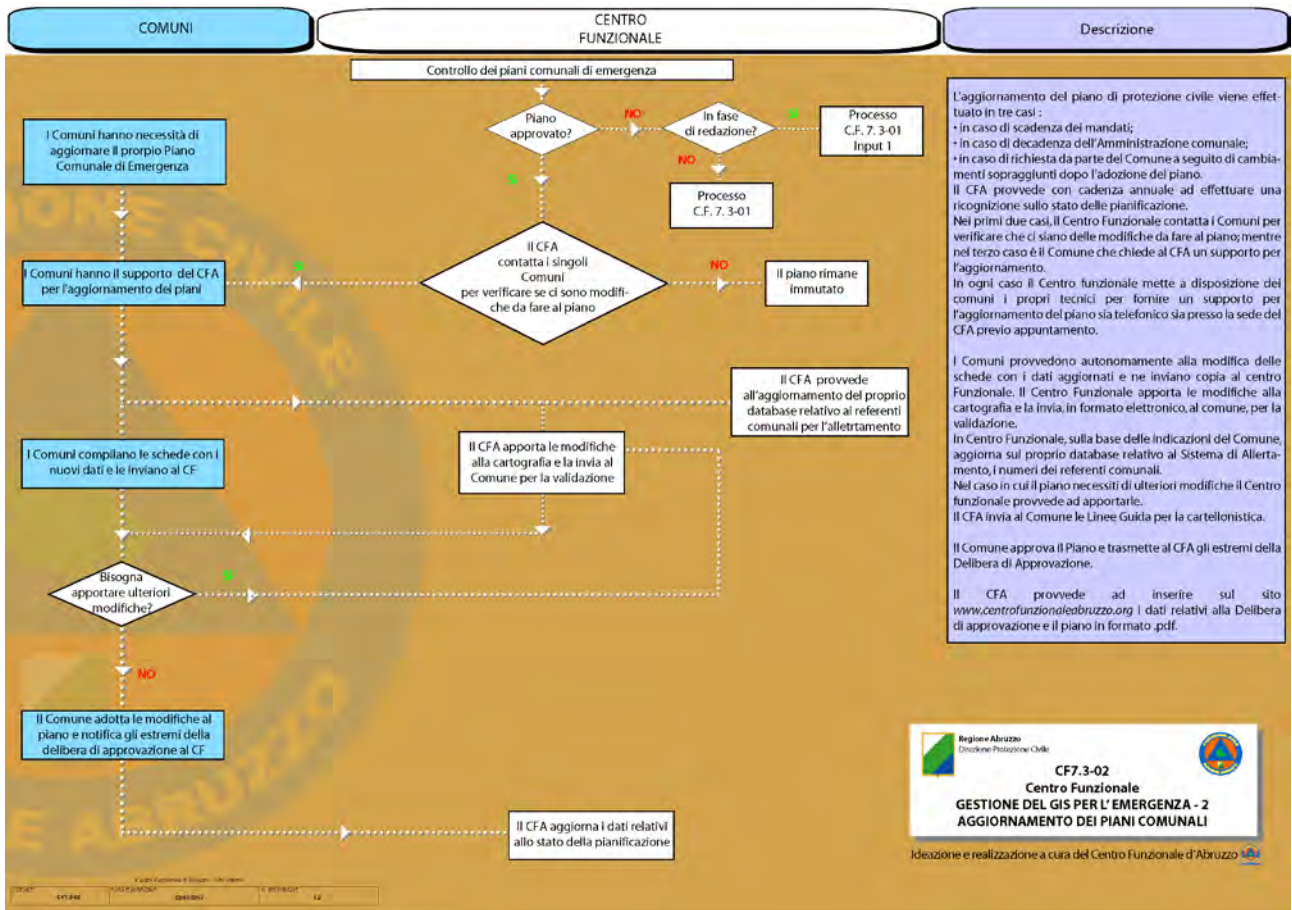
COMUNI

CENTRO FUNZIONALE

Descrizione

Controllo dei piani comunali di emergenza

Piano approvato?

NO

In fase di redazione?

SI

Processo C.F. 7. 3-01 Input 1

NO

Processo C.F. 7. 3-01

SI

I Comuni hanno necessità di aggiornare il proprio Piano Comunale di Emergenza

I Comuni hanno il supporto del CFA per l'aggiornamento dei piani

SI

Il CFA contatta i singoli Comuni per verificare se ci sono modifiche da fare al piano

NO

Il piano rimane immutato

Il CFA provvede all'aggiornamento del proprio database relativo ai referenti comunali per l'allertamento

Il CFA apporta le modifiche alla cartografia e la invia al Comune per la validazione

I Comuni compilano le schede con i nuovi dati e le inviano al CF

Bisogna apportare ulteriori modifiche?

SI

NO

Il Comune adotta le modifiche al piano e notifica gli estremi della Delibera di approvazione al CF

Il CFA aggiorna i dati relativi allo stato della pianificazione

L'aggiornamento del piano di protezione civile viene effettuato in tre casi :
• in caso di scadenza dei mandati;
• in caso di decadenza dell'Amministrazione comunale;
• in caso di richiesta da parte del Comune a seguito di cambiamenti sopraggiunti dopo l'adozione del piano.
Il CFA provvede con cadenza annuale ad effettuare una ricognizione sullo stato delle pianificazione.
Nei primi due casi, il Centro Funzionale contatta i Comuni per verificare che ci siano delle modifiche da fare al piano; mentre nel terzo caso è il Comune che chiede al CFA un supporto per l'aggiornamento.
In ogni caso il Centro funzionale mette a disposizione dei comuni i propri tecnici per fornire un supporto per l'aggiornamento del piano sia telefonico sia presso la sede del CFA previo appuntamento.

I Comuni provvedono autonomamente alla modifica delle schede con i dati aggiornati e ne inviano copia al centro Funzionale. Il Centro Funzionale apporta le modifiche alla cartografia e la invia, in formato elettronico, al comune, per la validazione.
In Centro Funzionale, sulla base delle indicazioni del Comune, aggiorna sul proprio database relativo al Sistema di Allertamento, i numeri dei referenti comunali.
Nel caso in cui il piano necessiti di ulteriori modifiche il Centro funzionale provvede ad apportarle.
Il CFA invia al Comune le Linee Guida per la cartellonistica.

Il Comune approva il Piano e trasmette al CFA gli estremi della Delibera di Approvazione.

Il CFA provvede ad inserire sul sito www.centrofunzionaleabruzzo.org i dati relativi alla Delibera di approvazione e il piano in formato .pdf.

Regione Abruzzo
Direzione Protezione Civile

CF7.3-02
Centro Funzionale
GESTIONE DEL GIS PER L' EMERGENZA - 2
AGGIORNAMENTO DEI PIANI COMUNALI

Ideazione e realizzazione a cura del Centro Funzionale d'Abruzzo

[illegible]
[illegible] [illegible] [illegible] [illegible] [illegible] 12